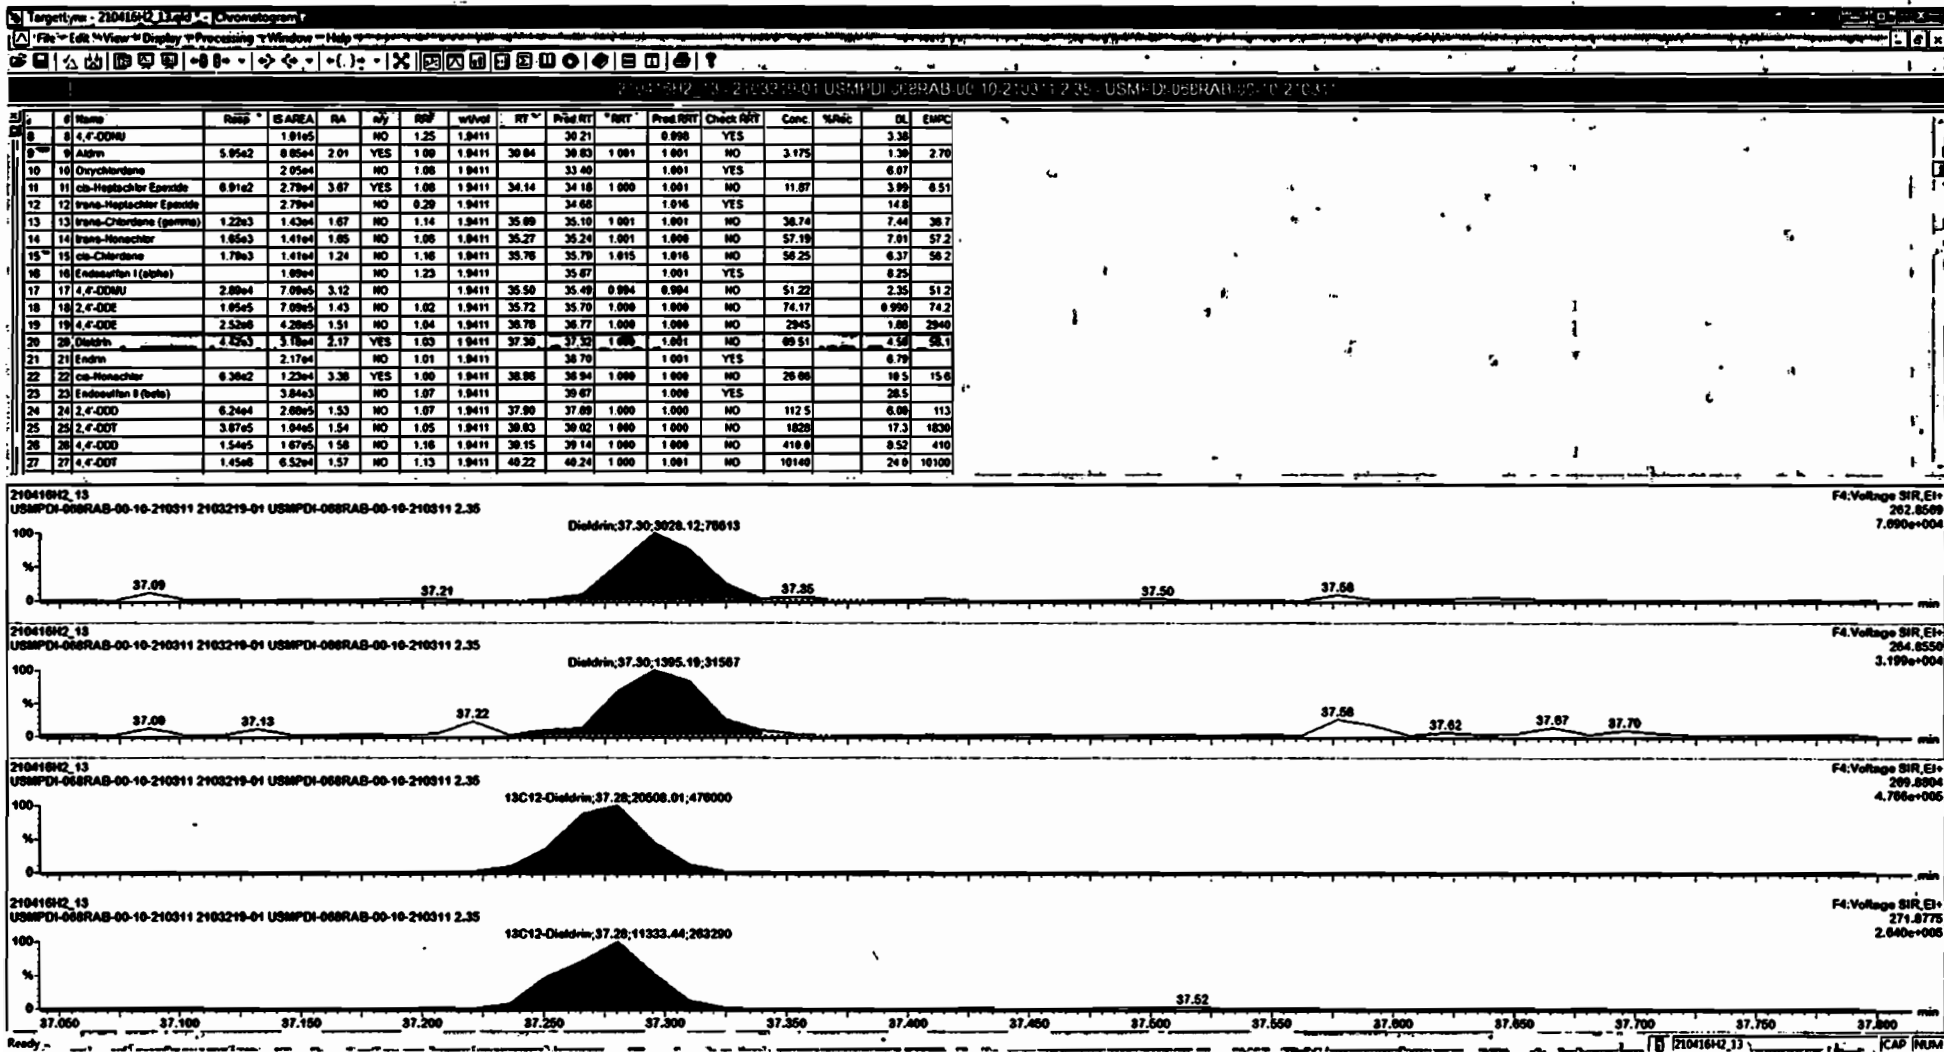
TargetLynx - 210416H2_13.qld - [Chromatogram]

File Edit View Display Processing Window Help

210416H2_13 - 2103219-01 USMPDI-068RAB-00-10-210311 2.35 - USMPDI-068RAB-00-10-210311

| | # | Name | Resp | IS AREA | RA | n/y | RRF | wt/vol | RT | Pred.RT | RRT | Pred.RRT | Check RRT | Conc. | %Rec | DL | EMPC |
|---|---|---|---|---|---|---|---|---|---|---|---|---|---|---|---|---|---|
| 8 | 8 | 4,4'-DDMU | | 1.91e5 | | NO | 1.25 | 1.9411 | | 30.21 | | 0.998 | YES | | | 3.38 | |
| 9 | 9 | Aldrin | 5.95e2 | 8.85e4 | 2.01 | YES | 1.08 | 1.9411 | 30.84 | 30.83 | 1.001 | 1.001 | NO | 3.175 | | 1.30 | 2.70 |
| 10 | 10 | Oxychlordane | | 2.05e4 | | NO | 1.06 | 1.9411 | | 33.40 | | 1.001 | YES | | | 6.07 | |
| 11 | 11 | cis-Heptachlor Epoxide | 6.91e2 | 2.79e4 | 3.67 | YES | 1.08 | 1.9411 | 34.14 | 34.18 | 1.000 | 1.001 | NO | 11.87 | | 3.99 | 6.51 |
| 12 | 12 | trans-Heptachlor Epoxide | | 2.79e4 | | NO | 0.29 | 1.9411 | | 34.68 | | 1.016 | YES | | | 14.8 | |
| 13 | 13 | trans-Chlordane (gamma) | 1.22e3 | 1.43e4 | 1.67 | NO | 1.14 | 1.9411 | 35.09 | 35.10 | 1.001 | 1.001 | NO | 38.74 | | 7.44 | 38.7 |
| 14 | 14 | trans-Nonachlor | 1.05e3 | 1.41e4 | 1.65 | NO | 1.06 | 1.9411 | 35.27 | 35.24 | 1.001 | 1.000 | NO | 57.19 | | 7.01 | 57.2 |
| 15 | 15 | cis-Chlordane | 1.79e3 | 1.41e4 | 1.24 | NO | 1.16 | 1.9411 | 35.76 | 35.79 | 1.015 | 1.016 | NO | 56.25 | | 6.37 | 56.2 |
| 16 | 16 | Endosulfan I (alpha) | | 1.99e4 | | NO | 1.23 | 1.9411 | | 35.87 | | 1.001 | YES | | | 8.25 | |
| 17 | 17 | 4,4'-DDMU | 2.80e4 | 7.09e5 | 3.12 | NO | | 1.9411 | 35.50 | 35.49 | 0.994 | 0.994 | NO | 51.22 | | 2.35 | 51.2 |
| 18 | 18 | 2,4'-DDE | 1.05e5 | 7.09e5 | 1.43 | NO | 1.02 | 1.9411 | 35.72 | 35.70 | 1.000 | 1.000 | NO | 74.17 | | 0.990 | 74.2 |
| 19 | 19 | 4,4'-DDE | 2.53e6 | 4.28e5 | 1.51 | NO | 1.04 | 1.9411 | 36.78 | 36.77 | 1.000 | 1.000 | NO | 2945 | | 1.88 | 2940 |
| 20 | 20 | Dieldrin | 4.42e3 | 3.18e4 | 2.17 | YES | 1.03 | 1.9411 | 37.30 | 37.32 | 1.000 | 1.001 | NO | 69.51 | | 4.56 | 58.1 |
| 21 | 21 | Endrin | | 2.17e4 | | NO | 1.01 | 1.9411 | | 38.70 | | 1.001 | YES | | | 6.79 | |
| 22 | 22 | cis-Nonachlor | 6.36e2 | 1.23e4 | 3.38 | YES | 1.00 | 1.9411 | 38.86 | 38.94 | 1.000 | 1.000 | NO | 26.66 | | 10.5 | 15.6 |
| 23 | 23 | Endosulfan II (beta) | | 3.84e3 | | NO | 1.07 | 1.9411 | | 39.67 | | 1.000 | YES | | | 28.5 | |
| 24 | 24 | 2,4'-DDD | 6.24e4 | 2.68e5 | 1.53 | NO | 1.07 | 1.9411 | 37.90 | 37.89 | 1.000 | 1.000 | NO | 112.5 | | 6.08 | 113 |
| 25 | 25 | 2,4'-DDT | 3.87e5 | 1.94e5 | 1.54 | NO | 1.05 | 1.9411 | 39.03 | 39.02 | 1.000 | 1.000 | NO | 1828 | | 17.3 | 1830 |
| 26 | 26 | 4,4'-DDD | 1.54e5 | 1.67e5 | 1.58 | NO | 1.16 | 1.9411 | 39.15 | 39.14 | 1.000 | 1.000 | NO | 410.8 | | 8.52 | 410 |
| 27 | 27 | 4,4'-DDT | 1.45e6 | 6.52e4 | 1.57 | NO | 1.13 | 1.9411 | 40.22 | 40.24 | 1.000 | 1.001 | NO | 10140 | | 24.0 | 10100 |

210416H2_13
USMPDI-068RAB-00-10-210311 2103219-01 USMPDI-068RAB-00-10-210311 2.35
F4:Voltage SIR,EI+
262.8569
7.690e+004
Dieldrin;37.30;3028.12;76613
100
%
0
37.09 37.21 37.35 37.50 37.58
min

210416H2_13
USMPDI-068RAB-00-10-210311 2103219-01 USMPDI-068RAB-00-10-210311 2.35
F4:Voltage SIR,EI+
264.8550
3.199e+004
Dieldrin;37.30;1395.19;31567
100
%
0
37.09 37.13 37.22 37.58 37.62 37.67 37.70
min

210416H2_13
USMPDI-068RAB-00-10-210311 2103219-01 USMPDI-068RAB-00-10-210311 2.35
F4:Voltage SIR,EI+
269.8804
4.766e+005
13C12-Dieldrin;37.28;20508.01;476000
100
%
0
min

210416H2_13
USMPDI-068RAB-00-10-210311 2103219-01 USMPDI-068RAB-00-10-210311 2.35
F4:Voltage SIR,EI+
271.8775
2.640e+005
13C12-Dieldrin;37.28;11333.44;263290
100
%
0
37.52
37.050 37.100 37.150 37.200 37.250 37.300 37.350 37.400 37.450 37.500 37.550 37.600 37.650 37.700 37.750 37.800
min

Ready 210416H2_13 CAP NUM